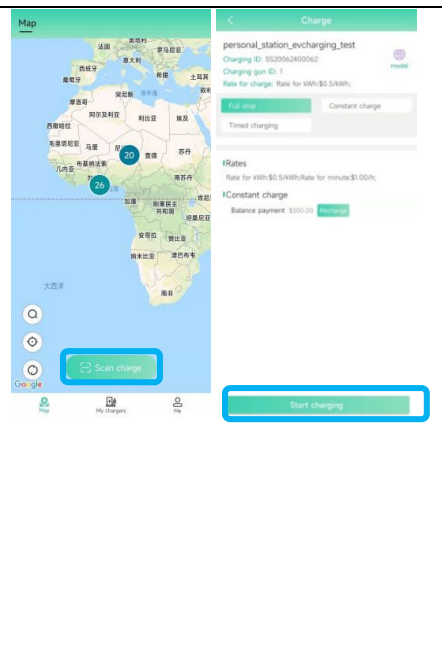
Map

法国 克罗地亚
西班牙 意大利 希腊 土耳其
葡萄牙
突尼斯
摩洛哥 利比亚 埃及
阿尔及利亚
西撒哈拉
毛里塔尼亚 马里 尼日尔 乍得 苏丹
布基纳法索
几内亚
尼日利亚 南苏丹
加蓬 刚果民主共和国
坦桑尼亚
安哥拉 赞比亚
纳米比亚 津巴布韦
大西洋
南非

20
26

Scan charge

Google

Map My chargers Me

Charge

personal_station_evcharging_test
Charging ID: 552006240062
Charging gun ID: 1
Rate for charge: Rate for kWh:$0.5/kWh;
model

Full stop
Constant charge
Timed charging

Rates
Rate for kWh:$0.5/kWh;Rate for minute:$1.00/h;

Constant charge
Balance payment $300.00 Recharge

Start charging